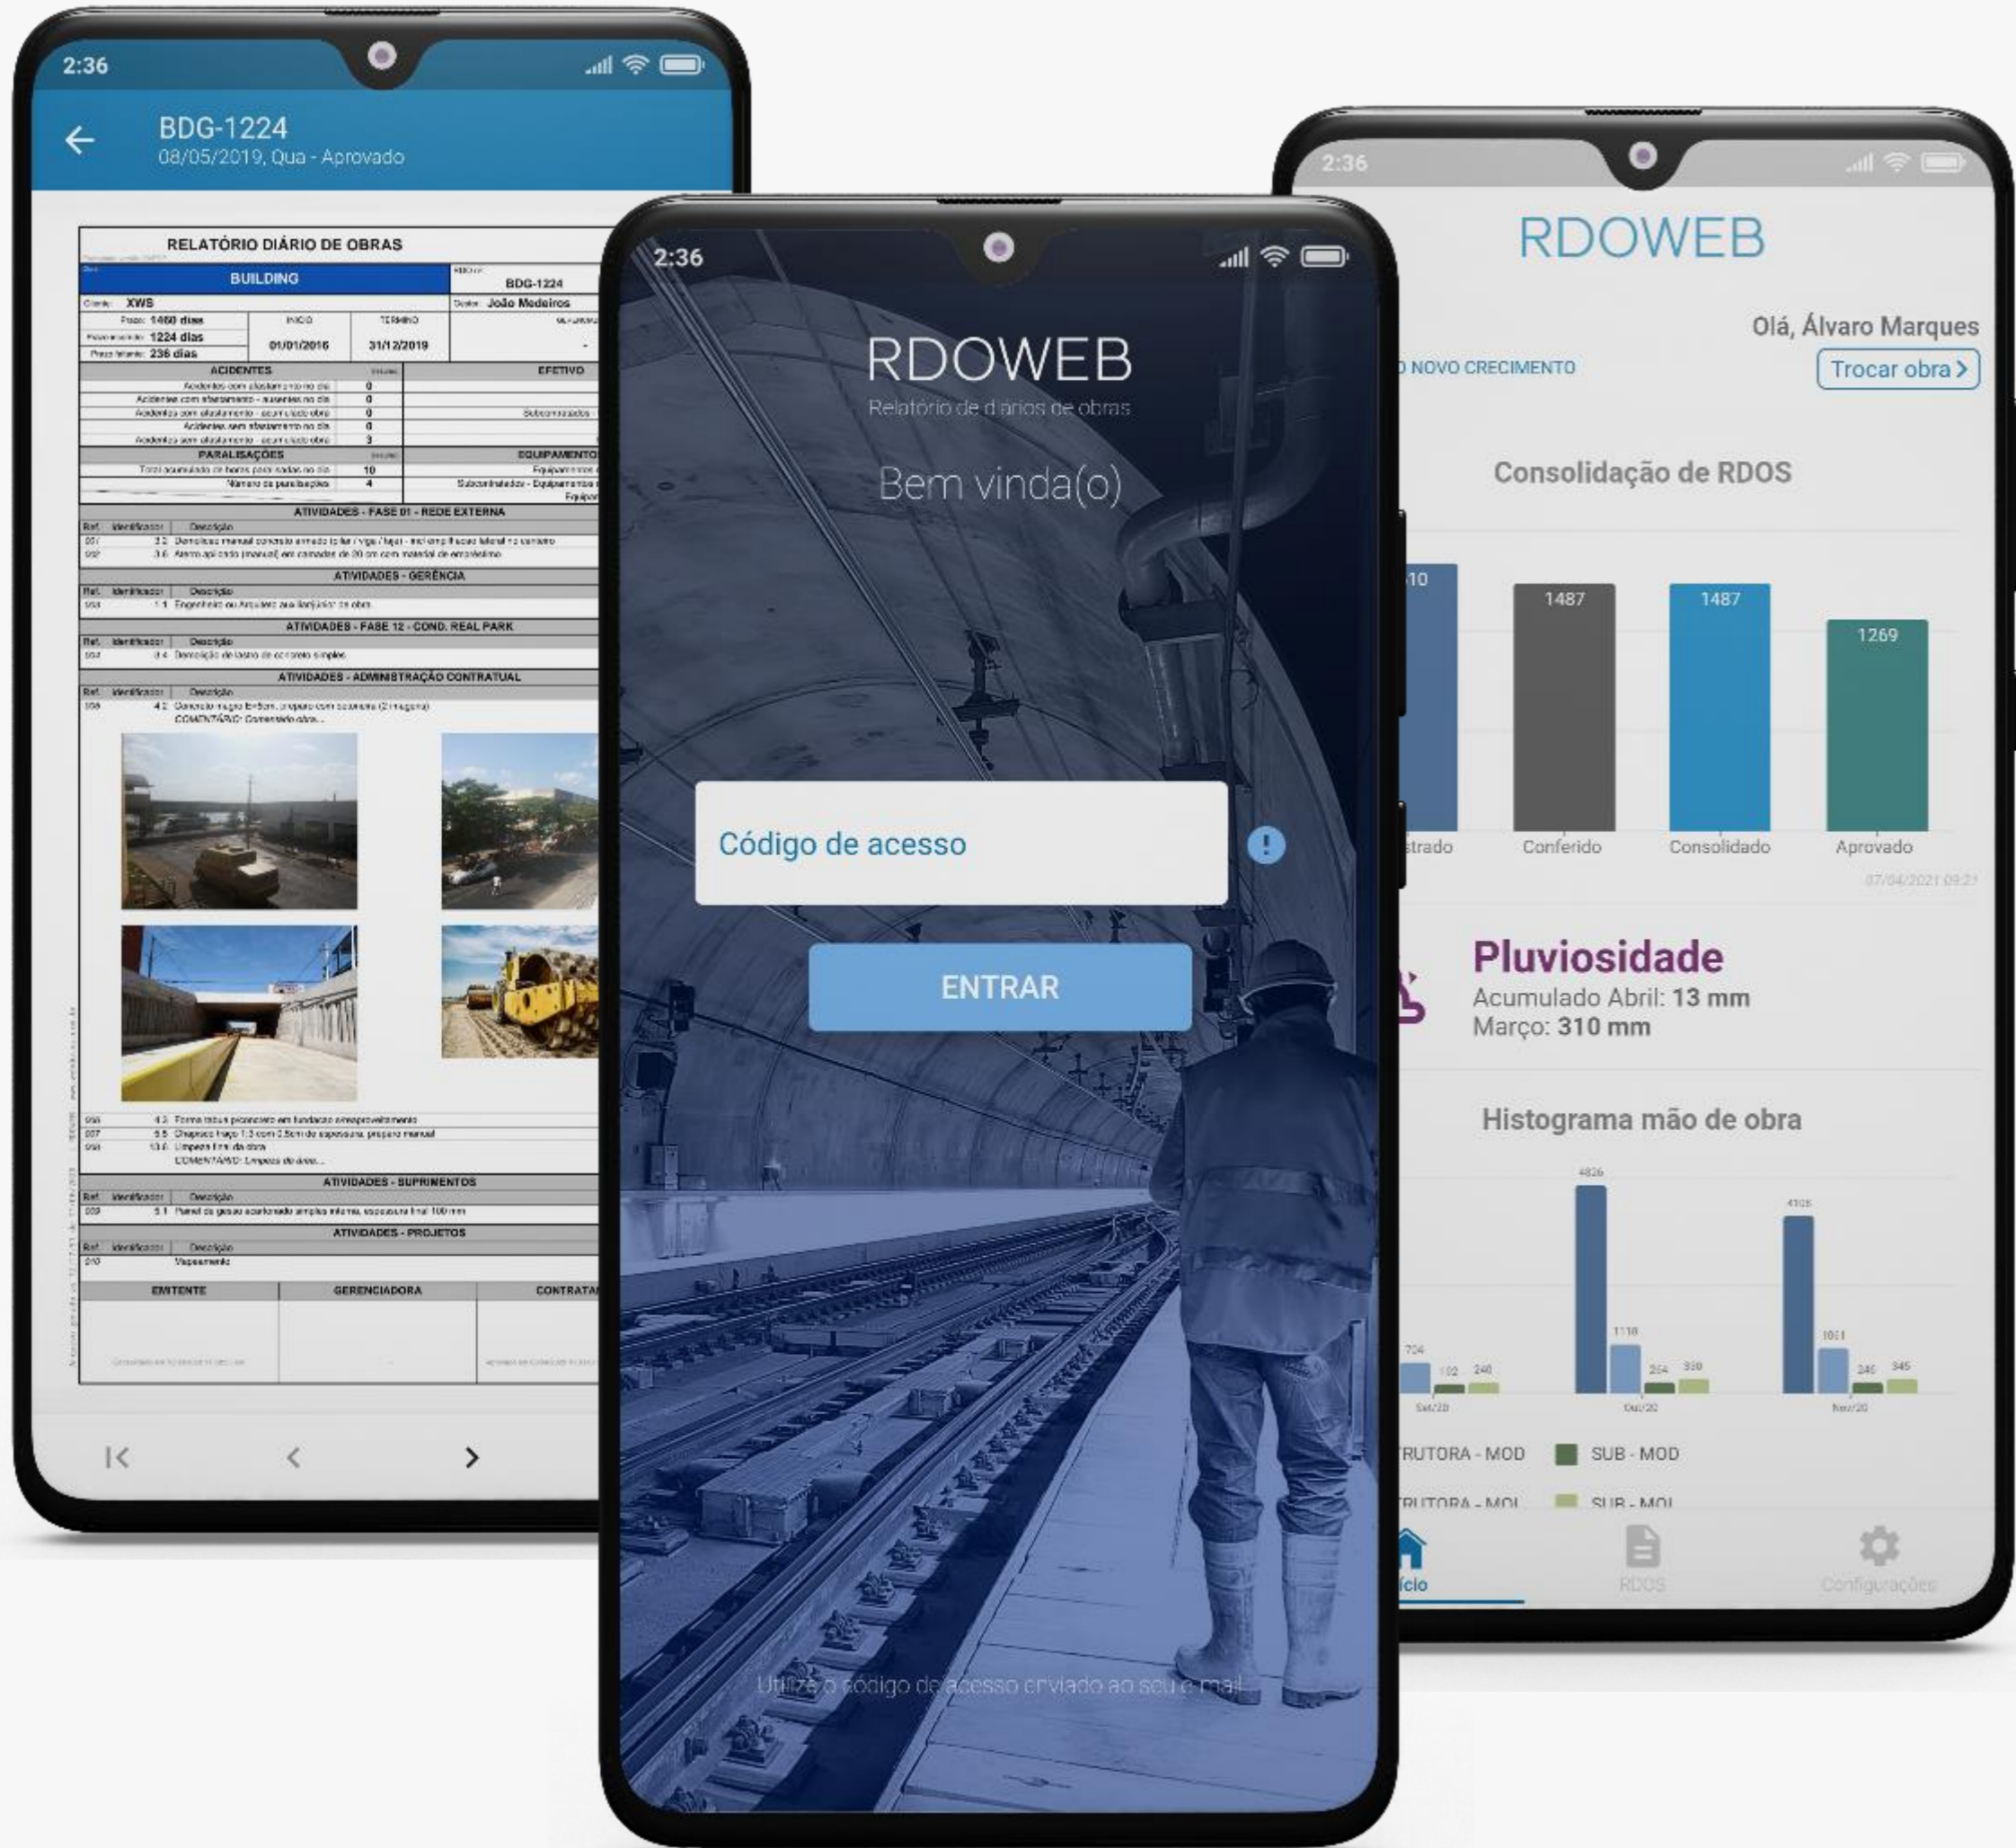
2:36

BDG-1224
08/05/2019, Qua - Aprovado

RELATÓRIO DIÁRIO DE OBRAS

BUILDING

BDG-1224

Cliente: XWS

João Medeiros

Prazo: 1460 dias

Prazo decorrido: 1224 dias

Prazo restante: 236 dias

INÍCIO 01/01/2016

TÉRMINO 31/12/2019

ACIDENTES

EFETIVO

PARALISAÇÕES

EQUIPAMENTOS

ATIVIDADES - FASE 01 - REDE EXTERNA

ATIVIDADES - GERÊNCIA

ATIVIDADES - FASE 12 - COND. REAL PARK

ATIVIDADES - ADMINISTRAÇÃO CONTRATUAL

ATIVIDADES - SUPRIMENTOS

ATIVIDADES - PROJETOS

EMITENTE

GERENCIADORA

CONTRATA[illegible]

2:36

RDOWEB
Relatório de diários de obras

Bem vinda(o)

Código de acesso

ENTRAR

Utilize o código de acesso enviado ao seu e-mail

2:36

RDOWEB

Olá, Álvaro Marques

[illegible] NOVO CRESCIMENTO

Trocar obra >

Consolidação de RDOS

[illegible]10 1487 1487 1269

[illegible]strado Conferido Consolidado Aprovado

Pluviosidade
Acumulado Abril: 13 mm
Março: 310 mm

Histograma mão de obra

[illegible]RUTORA - MOD SUB - MOD

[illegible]cio RDOS Configurações